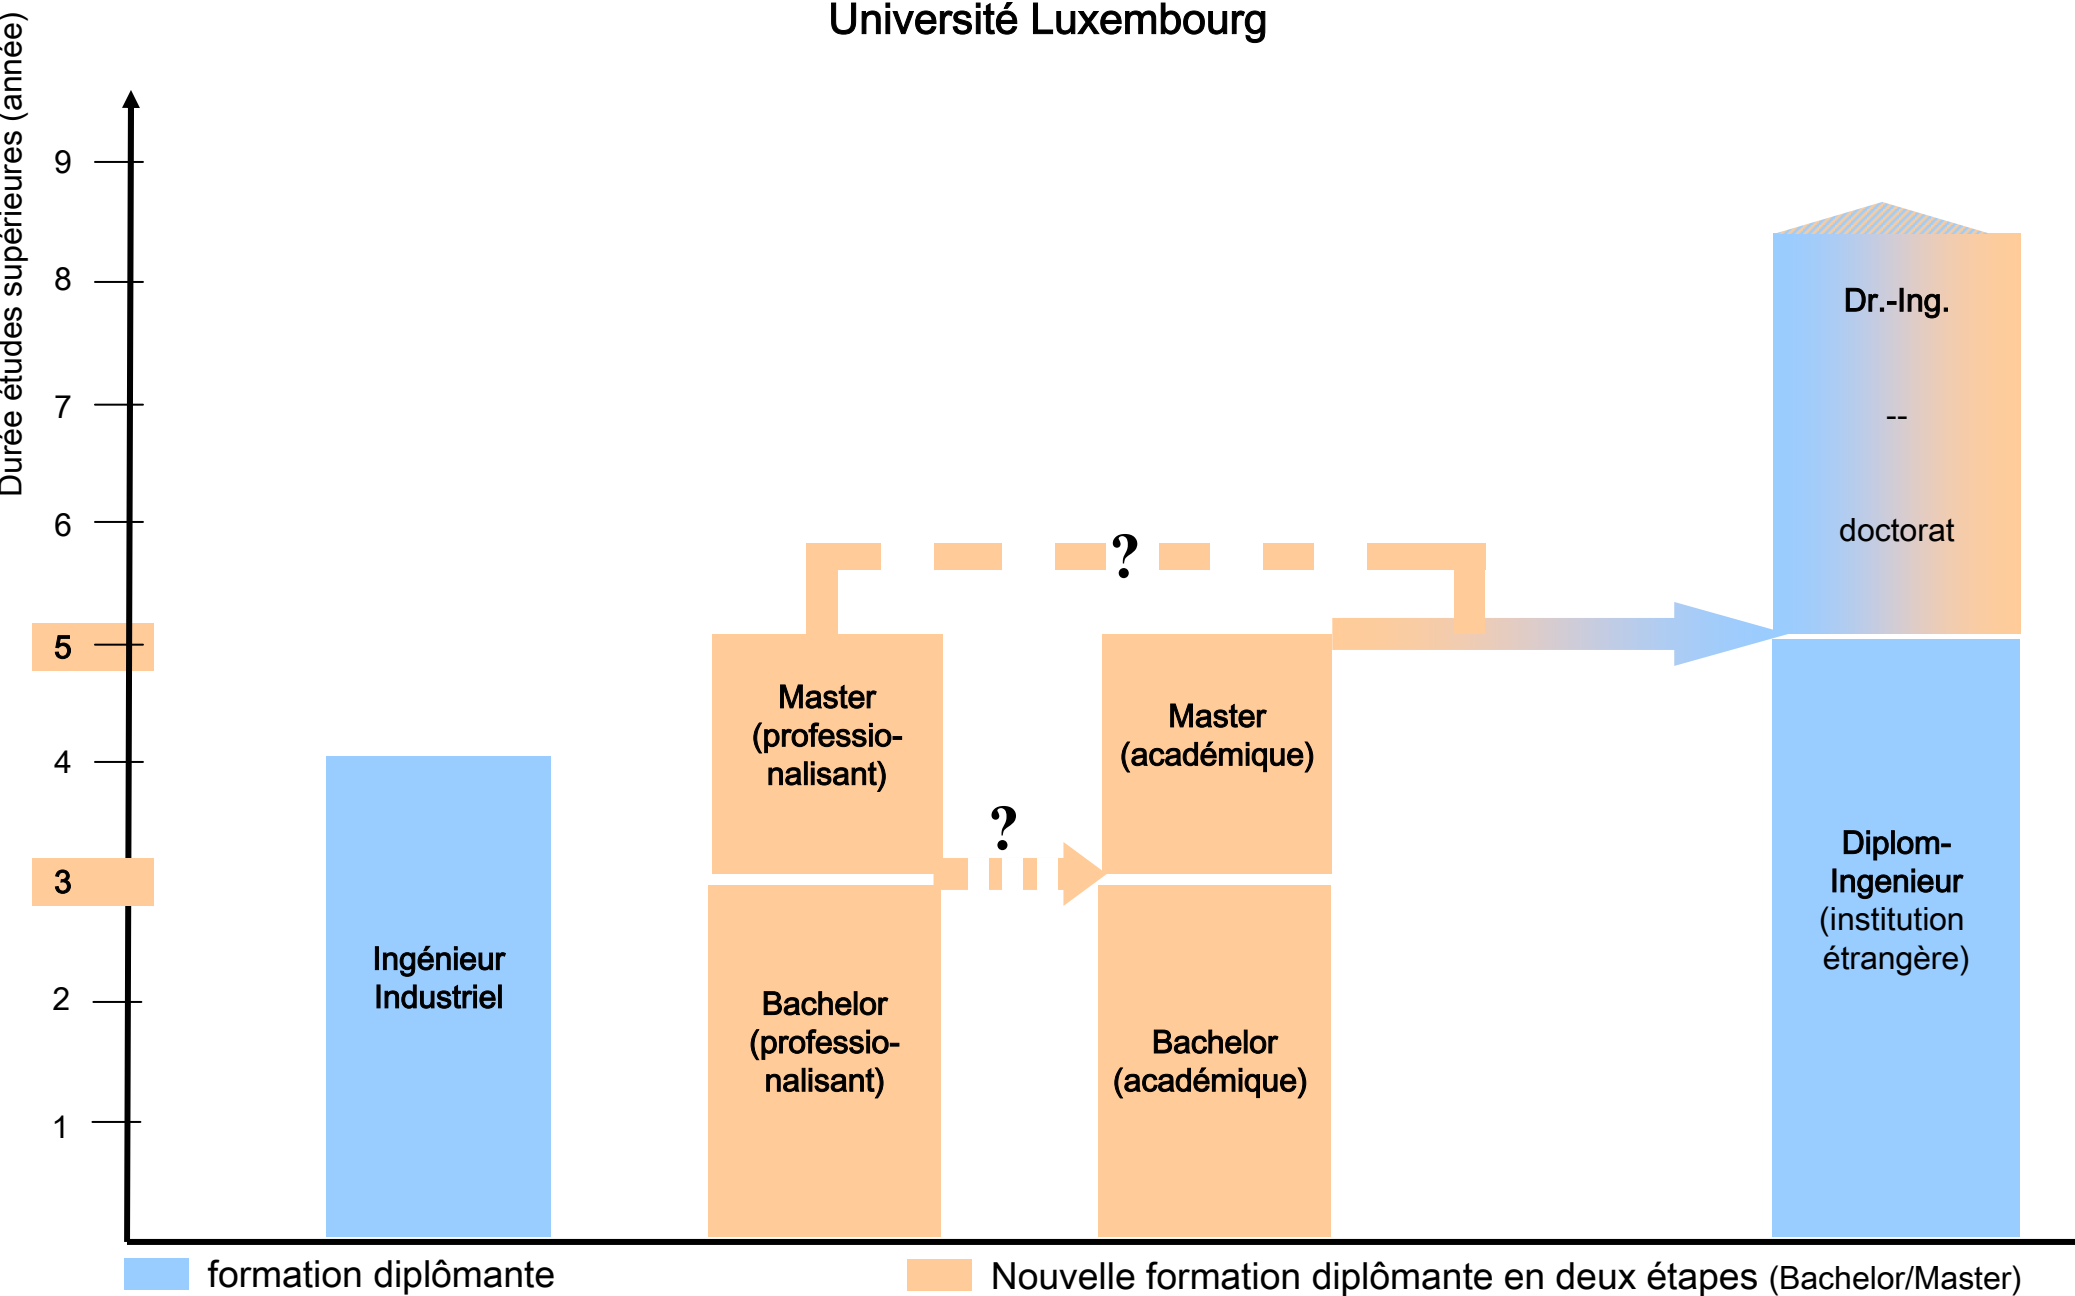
Université Luxembourg

Durée études supérieures (année)

9
8
7
6
5
4
3
2
1

Ingénieur Industriel

Master (professionalisant)

Bachelor (professionalisant)

?

?

Master (académique)

Bachelor (académique)

Dr.-Ing.

--

doctorat

Diplom-Ingenieur (institution étrangère)

formation diplômante

Nouvelle formation diplômante en deux étapes (Bachelor/Master)